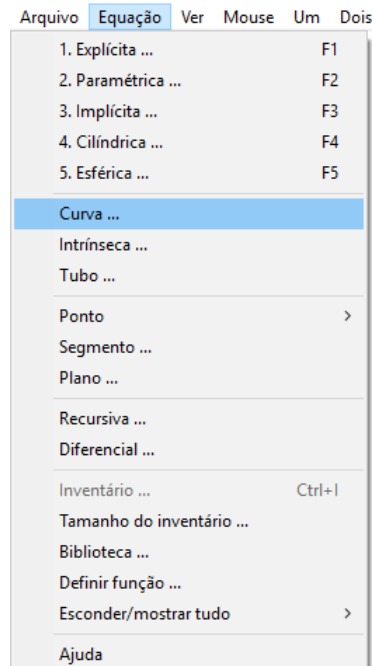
Arquivo Equação Ver Mouse Um Dois

1. Explícita ... F1
2. Paramétrica ... F2
3. Implícita ... F3
4. Cilíndrica ... F4
5. Esférica ... F5

Curva ...
Intrínseca ...
Tubo ...

Ponto >
Segmento ...
Plano ...

Recursiva ...
Diferencial ...

Inventário ... Ctrl+I
Tamanho do inventário ...
Biblioteca ...
Definir função ...
Esconder/mostrar tudo >

Ajuda